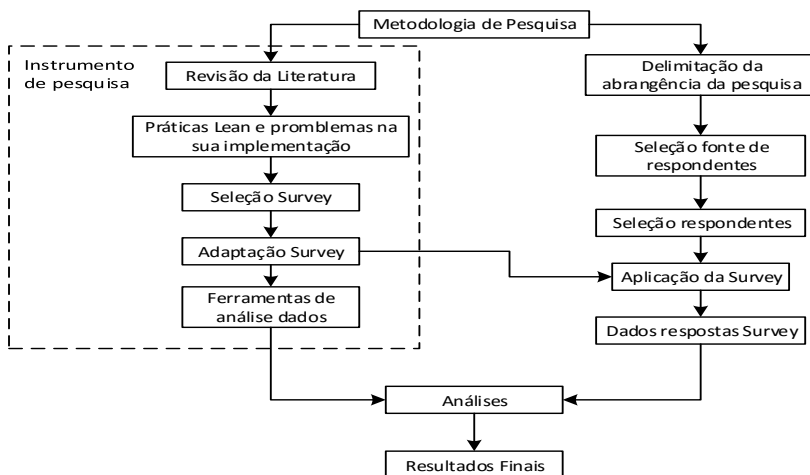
Metodologia de Pesquisa

Instrumento de pesquisa

Revisão da Literatura

Práticas Lean e promblemas na sua implementação

Seleção Survey

Adaptação Survey

Ferramentas de análise dados

Delimitação da abrangência da pesquisa

Seleção fonte de respondentes

Seleção respondentes

Aplicação da Survey

Dados respostas Survey

Análises

Resultados Finais